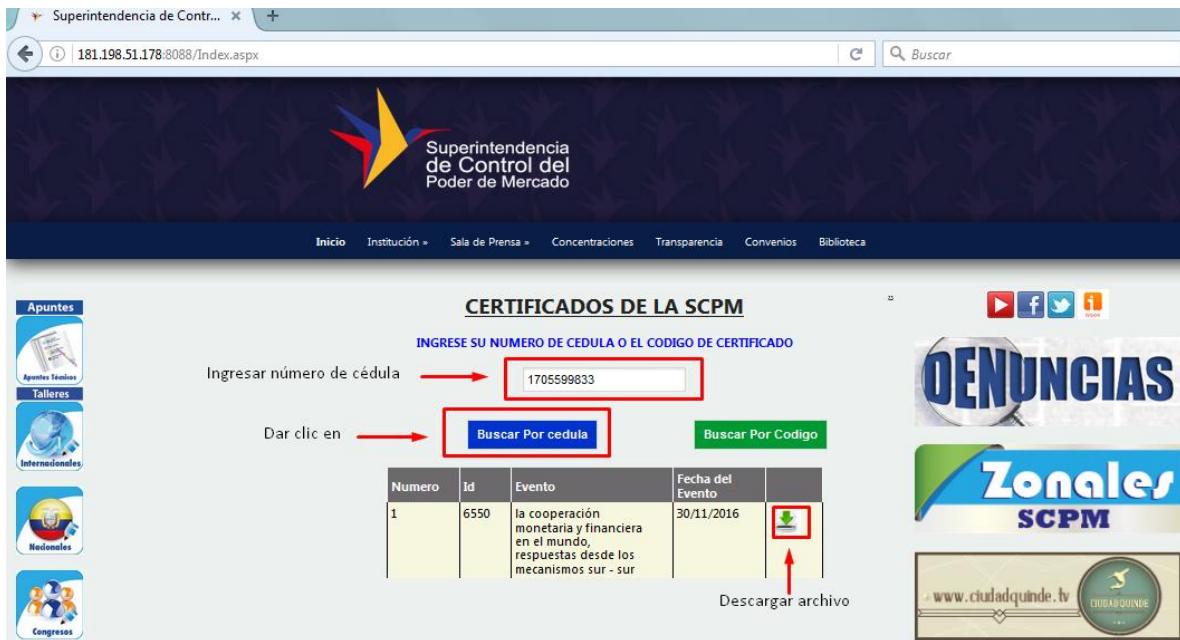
Superintendencia de Contr... ×

181.198.51.178:8088/Index.aspx

Buscar

Superintendencia de Control del Poder de Mercado

Inicio Institución » Sala de Prensa » Concentraciones Transparencia Convenios Biblioteca

Apuntes

Apuntes Técnicos

Talleres

Internacionales

Nacionales

Congresos

CERTIFICADOS DE LA SCPM

INGRESE SU NUMERO DE CEDULA O EL CODIGO DE CERTIFICADO

Ingresar número de cédula

1705599833

Dar clic en

Buscar Por cedula

Buscar Por Codigo

| Numero | Id | Evento | Fecha del Evento | |
|---|---|---|---|---|
| 1 | 6550 | la cooperación monetaria y financiera en el mundo, respuestas desde los mecanismos sur - sur | 30/11/2016 | |

Descargar archivo

DENUNCIAS

Zonales SCPM

www.ciudadquinde.tv

CIUDADQUINDE